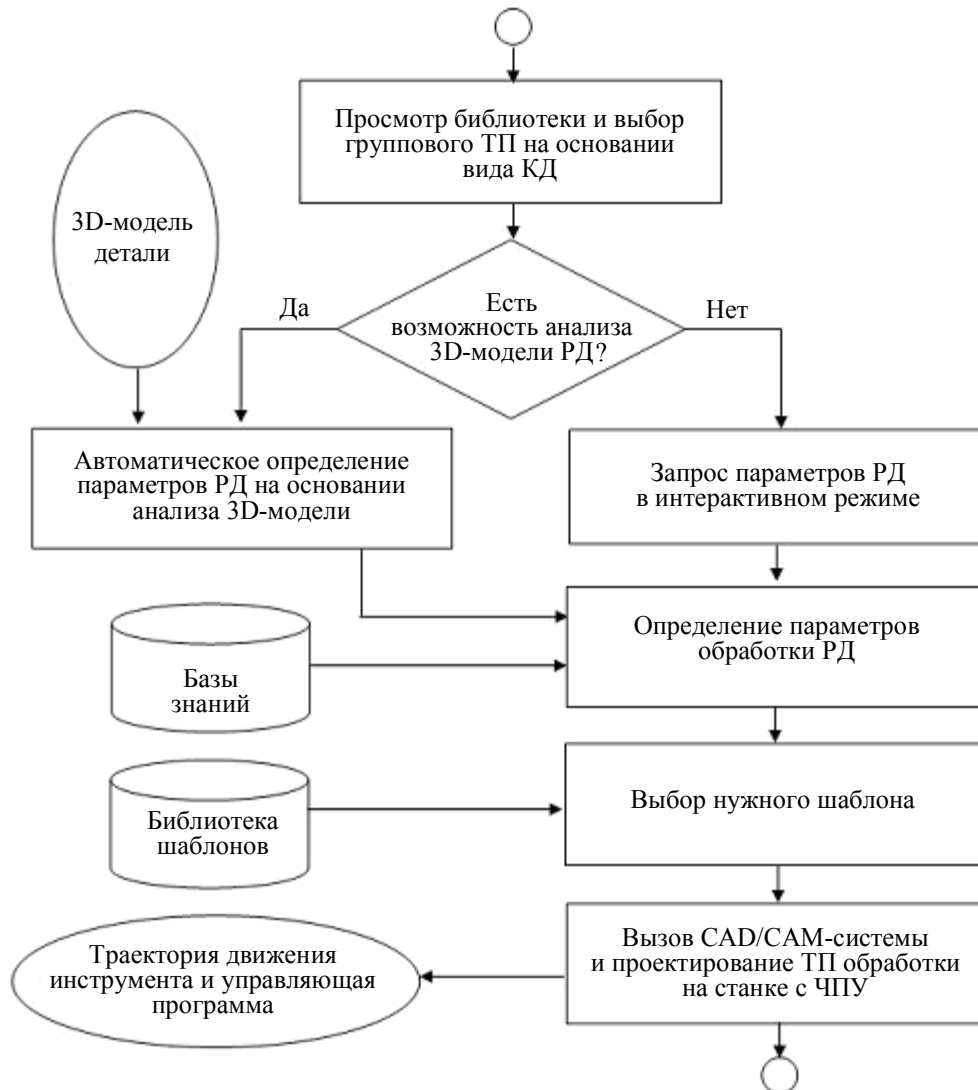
Просмотр библиотеки и выбор группового ТП на основании вида КД

3D-модель детали

Есть возможность анализа 3D-модели РД?

Да

Нет

Автоматическое определение параметров РД на основании анализа 3D-модели

Запрос параметров РД в интерактивном режиме

Базы знаний

Определение параметров обработки РД

Библиотека шаблонов

Выбор нужного шаблона

Траектория движения инструмента и управляющая программа

Вызов CAD/CAM-системы и проектирование ТП обработки на станке с ЧПУ